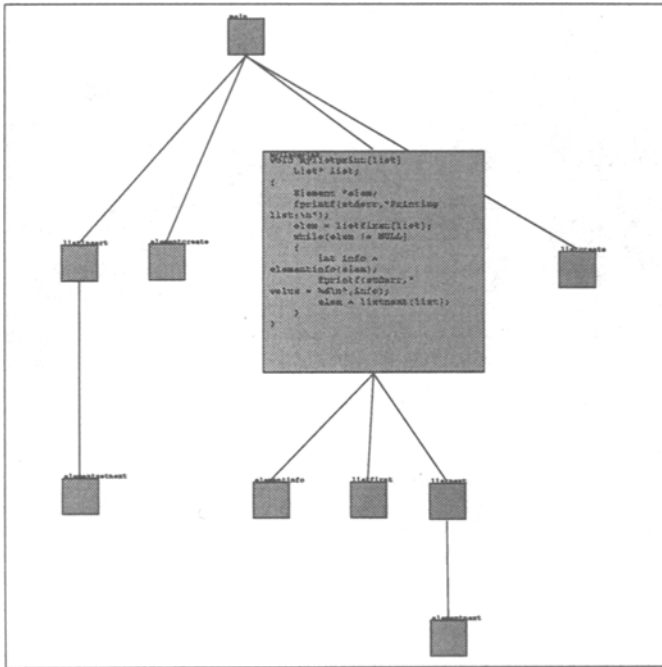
main

mylistprint
void mylistprint(list)
    List* list;
{
    Element *elem;
    fprintf(stderr,"Printing list:\n");
    elem = listfirst(list);
    while(elem != NULL)
    {
        int info = elementinfo(elem);
        fprintf(stderr," value = %d\n",info);
        elem = listnext(list);
    }
}

listinsert

elementcreate

listcreate

elementsetnext

elementinfo

listfirst

listnext

elementnext